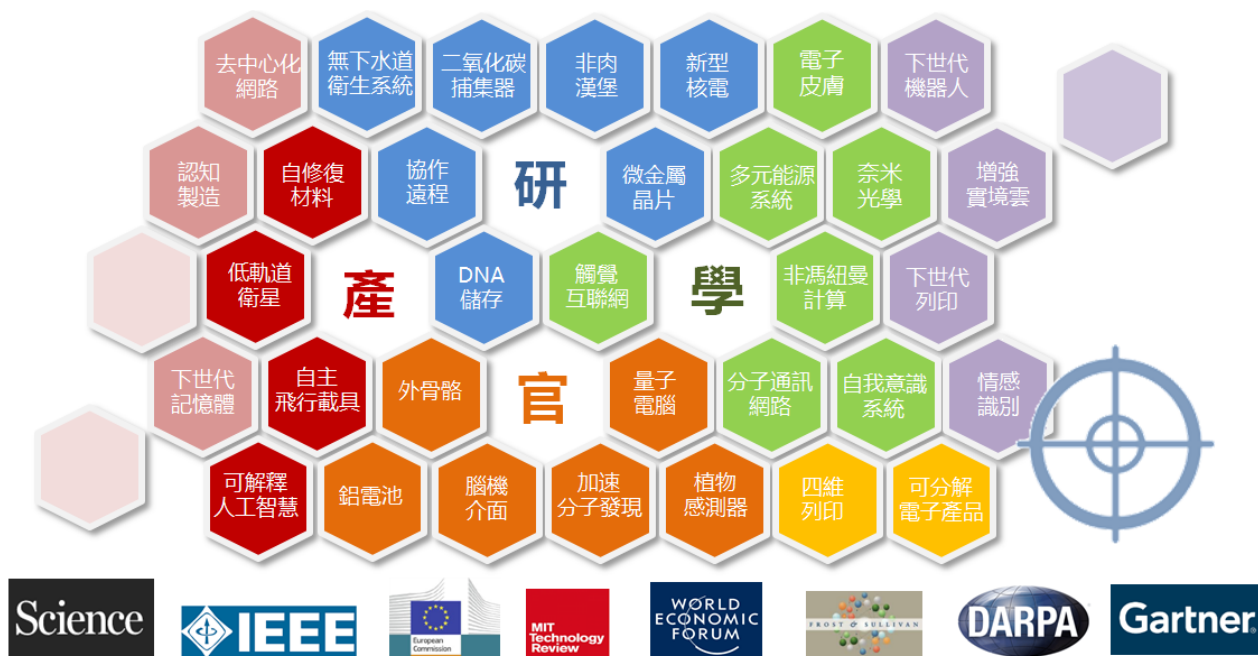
去中心化網路

無下水道衛生系統

二氧化碳捕集器

非肉漢堡

新型核電

電子皮膚

下世代機器人

認知製造

自修復材料

協作遠程

研

微金屬晶片

多元能源系統

奈米光學

增強實境雲

低軌道衛星

產

DNA儲存

觸覺互聯網

學

非馮紐曼計算

下世代列印

下世代記憶體

自主飛行載具

外骨骼

官

量子電腦

分子通訊網路

自我意識系統

情感識別

可解釋人工智慧

鋁電池

腦機介面

加速分子發現

植物感測器

四維列印

可分解電子產品

Science

IEEE

European Commission

MIT Technology Review

WORLD ECONOMIC FORUM

FROST & SULLIVAN

DARPA

Gartner.